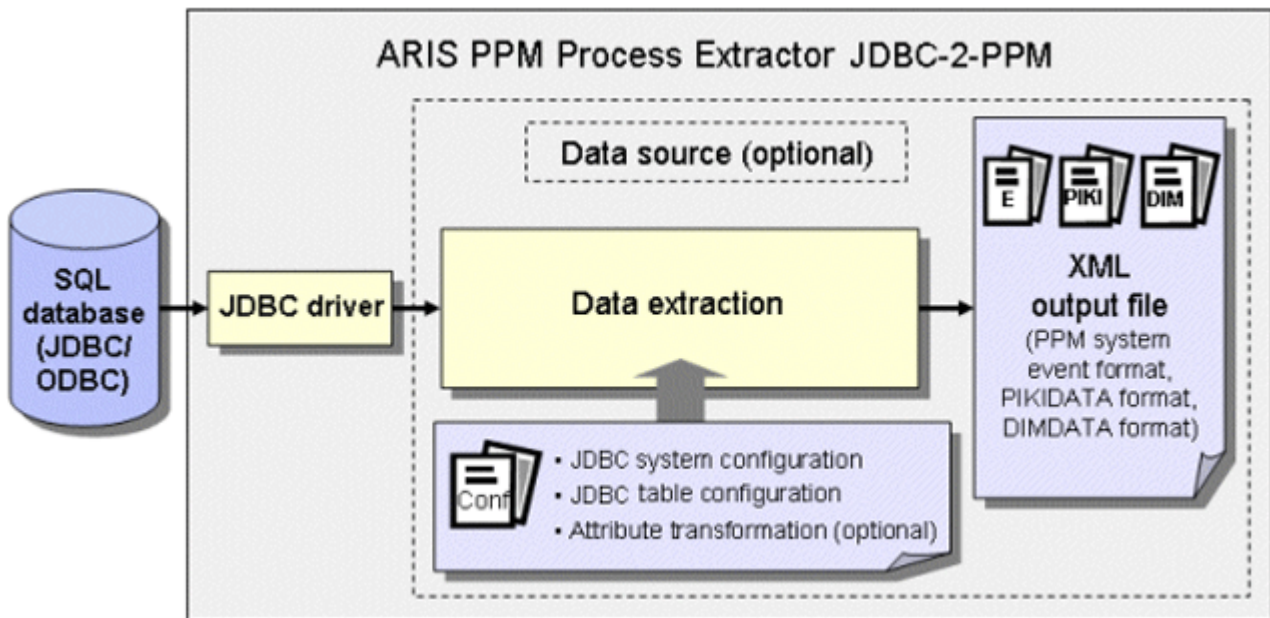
ARIS PPM Process Extractor JDBC-2-PPM

SQL database (JDBC/ ODBC)

JDBC driver

Data source (optional)

Data extraction

E

PIKI

DIM

XML output file

(PPM system event format, PIKIDATA format, DIMDATA format)

Conf

• JDBC system configuration
• JDBC table configuration
• Attribute transformation (optional)